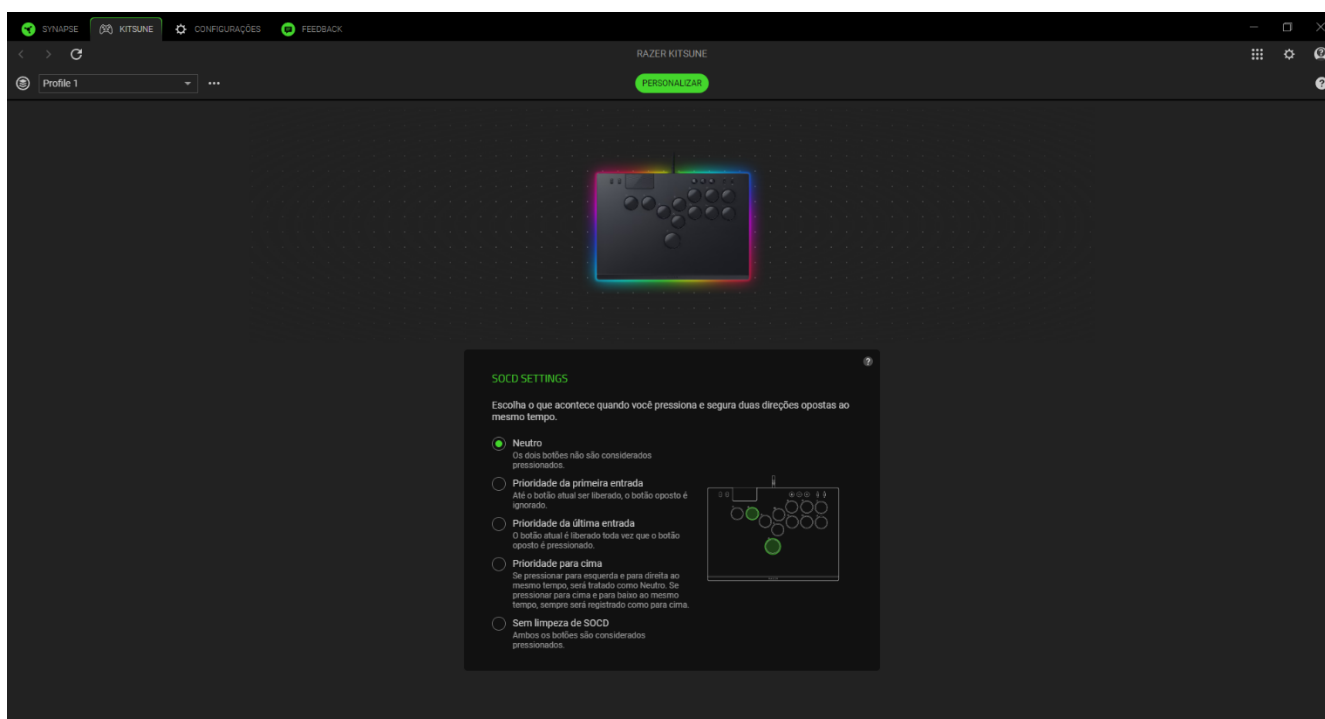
SYNAPSE KITSUNE CONFIGURAÇÕES FEEDBACK

RAZER KITSUNE

Profile 1

PERSONALIZAR

SOCD SETTINGS

Escolha o que acontece quando você pressiona e segura duas direções opostas ao mesmo tempo.

Neutro
Os dois botões não são considerados pressionados.

Prioridade da primeira entrada
Até o botão atual ser liberado, o botão oposto é ignorado.

Prioridade da última entrada
O botão atual é liberado toda vez que o botão oposto é pressionado.

Prioridade para cima
Se pressionar para esquerda e para direita ao mesmo tempo, será tratado como Neutro. Se pressionar para cima e para baixo ao mesmo tempo, sempre será registrado como para cima.

Sem limpeza de SOCD
Ambos os botões são considerados pressionados.